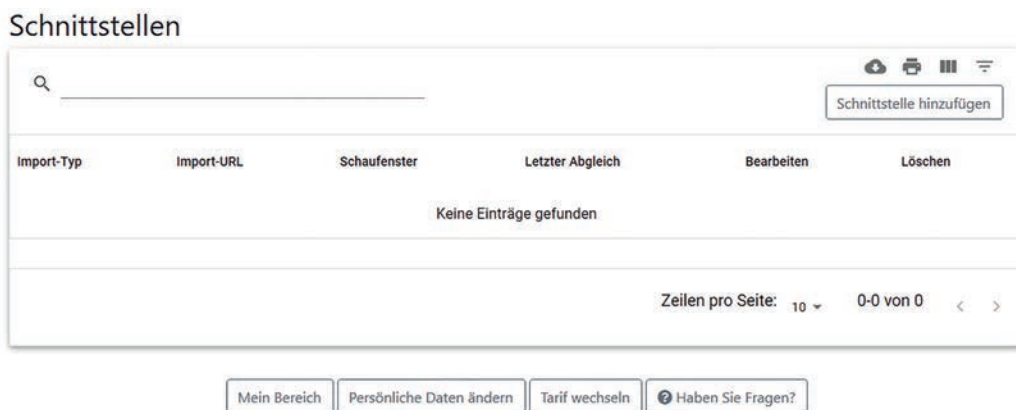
Schnittstellen

Schnittstelle hinzufügen

| Import-Typ | Import-URL | Schaufenster | Letzter Abgleich | Bearbeiten | Löschen |
|---|---|---|---|---|---|
| Keine Einträge gefunden | | | | | |

Zeilen pro Seite: 10 0-0 von 0

Mein Bereich Persönliche Daten ändern Tarif wechseln Haben Sie Fragen?